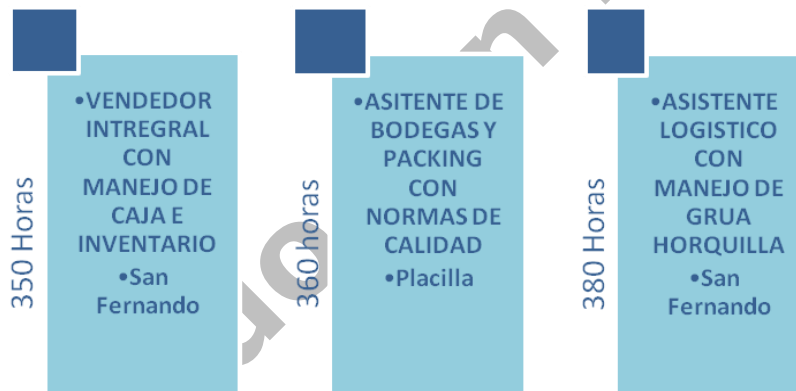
350 Horas

•VENDEDOR INTREGRAL CON MANEJO DE CAJA E INVENTARIO
•San Fernando

360 horas

•ASITENTE DE BODEGAS Y PACKING CON NORMAS DE CALIDAD
•Placilla

380 Horas

•ASISTENTE LOGISTICO CON MANEJO DE GRUA HORQUILLA
•San Fernando